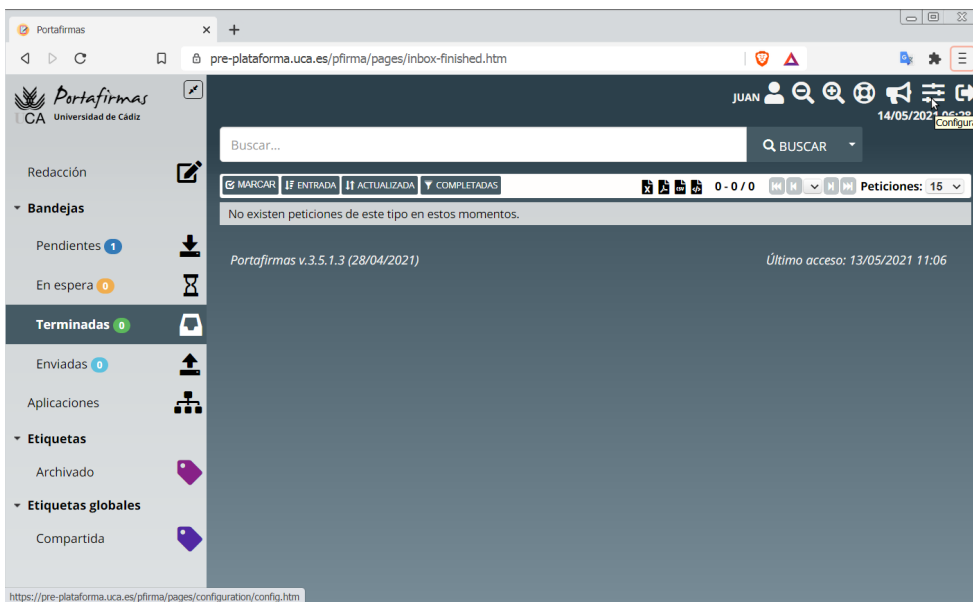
Portafirmas
pre-plataforma.uca.es/pfirma/pages/inbox-finished.htm

Portafirmas
UCA Universidad de Cádiz

JUAN
14/05/2021 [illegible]
Configur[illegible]

Buscar...
BUSCAR

MARCAR | ENTRADA | ACTUALIZADA | COMPLETADAS
0 - 0 / 0
Peticiones: 15

No existen peticiones de este tipo en estos momentos.

Portafirmas v.3.5.1.3 (28/04/2021)
Último acceso: 13/05/2021 11:06

Redacción
Bandejas
Pendientes 1
En espera 0
Terminadas 0
Enviadas 0
Aplicaciones
Etiquetas
Archivado
Etiquetas globales
Compartida

https://pre-plataforma.uca.es/pfirma/pages/configuration/config.htm